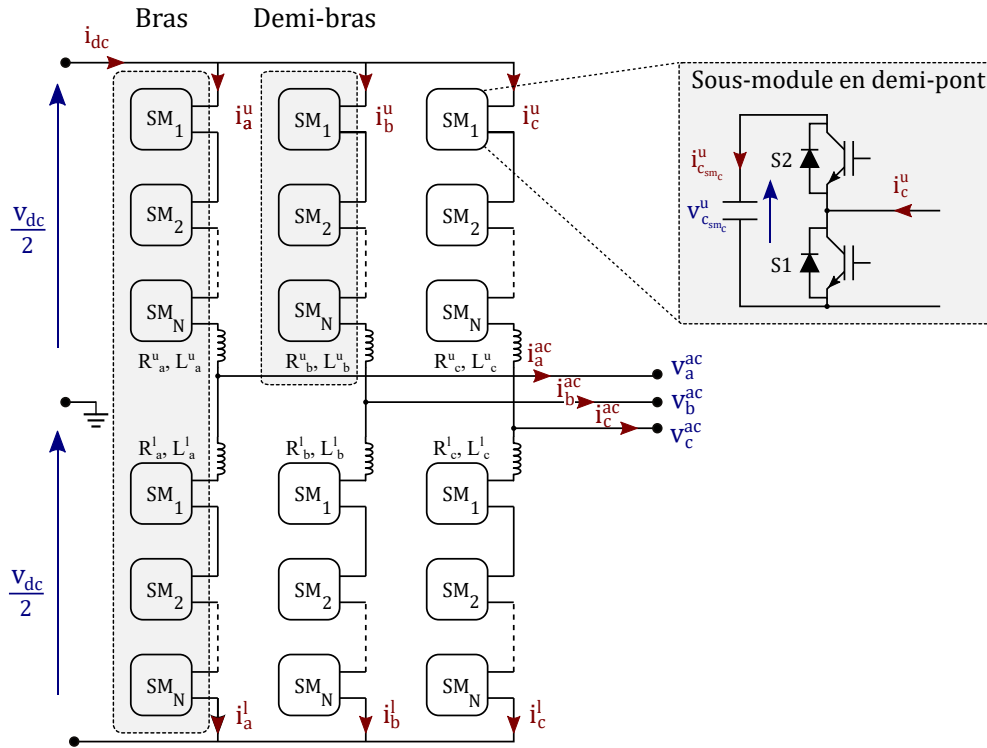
Bras

Demi-bras

$i_{dc}$

Sous-module en demi-pont

$SM_1$ $i_a^u$ $SM_1$ $i_b^u$ $SM_1$ $i_c^u$

$i^u_{c_{sm_c}}$

S2

$i_c^u$

$v^u_{c_{sm_c}}$

S1

$\frac{v_{dc}}{2}$

$SM_2$ $SM_2$ $SM_2$

$SM_N$ $SM_N$ $SM_N$

$R^u_a$, $L^u_a$ $R^u_b$, $L^u_b$ $R^u_c$, $L^u_c$ $i_a^{ac}$

$v_a^{ac}$

$i_b^{ac}$ $v_b^{ac}$

$i_c^{ac}$ $v_c^{ac}$

$R^l_a$, $L^l_a$ $R^l_b$, $L^l_b$ $R^l_c$, $L^l_c$

$SM_1$ $SM_1$ $SM_1$

$\frac{v_{dc}}{2}$

$SM_2$ $SM_2$ $SM_2$

$SM_N$ $SM_N$ $SM_N$

$i_a^l$ $i_b^l$ $i_c^l$